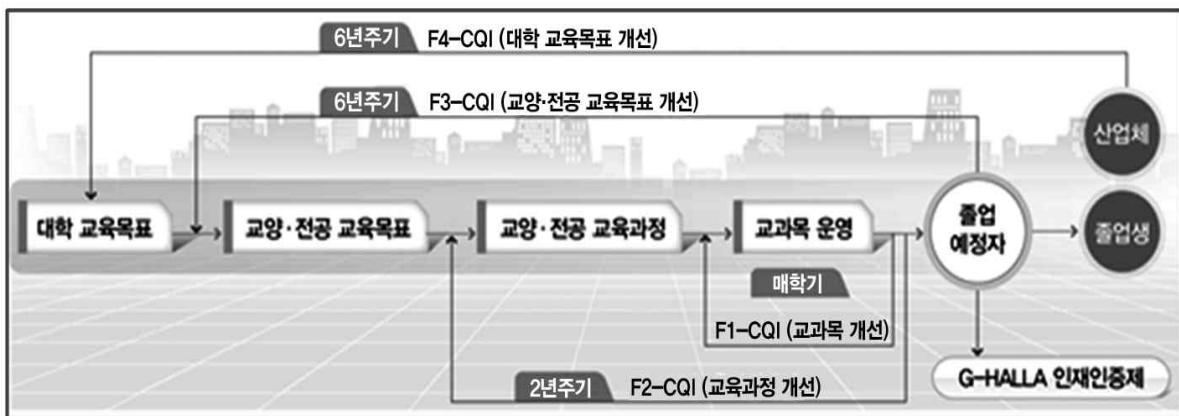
6년주기 F4-CQI (대학 교육목표 개선)

6년주기 F3-CQI (교양·전공 교육목표 개선)

산업체

대학 교육목표

교양·전공 교육목표

교양·전공 교육과정

교과목 운영

졸업 예정자

졸업생

매학기

F1-CQI (교과목 개선)

2년주기 F2-CQI (교육과정 개선)

G-HALLA 인재인증제